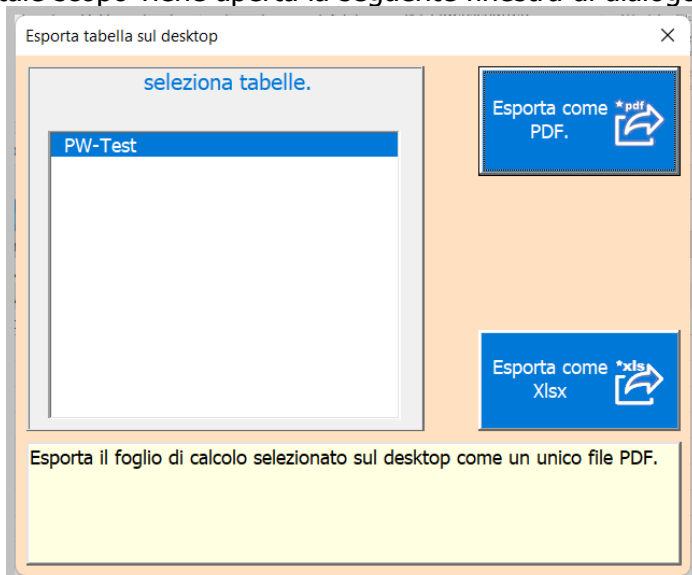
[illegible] scopo viene aperta la seguente finestra di dialogo

Esporta tabella sul desktop

×

seleziona tabelle.

PW-Test

Esporta come PDF.

*pdf

Esporta come Xlsx

*xls

Esporta il foglio di calcolo selezionato sul desktop come un unico file PDF.